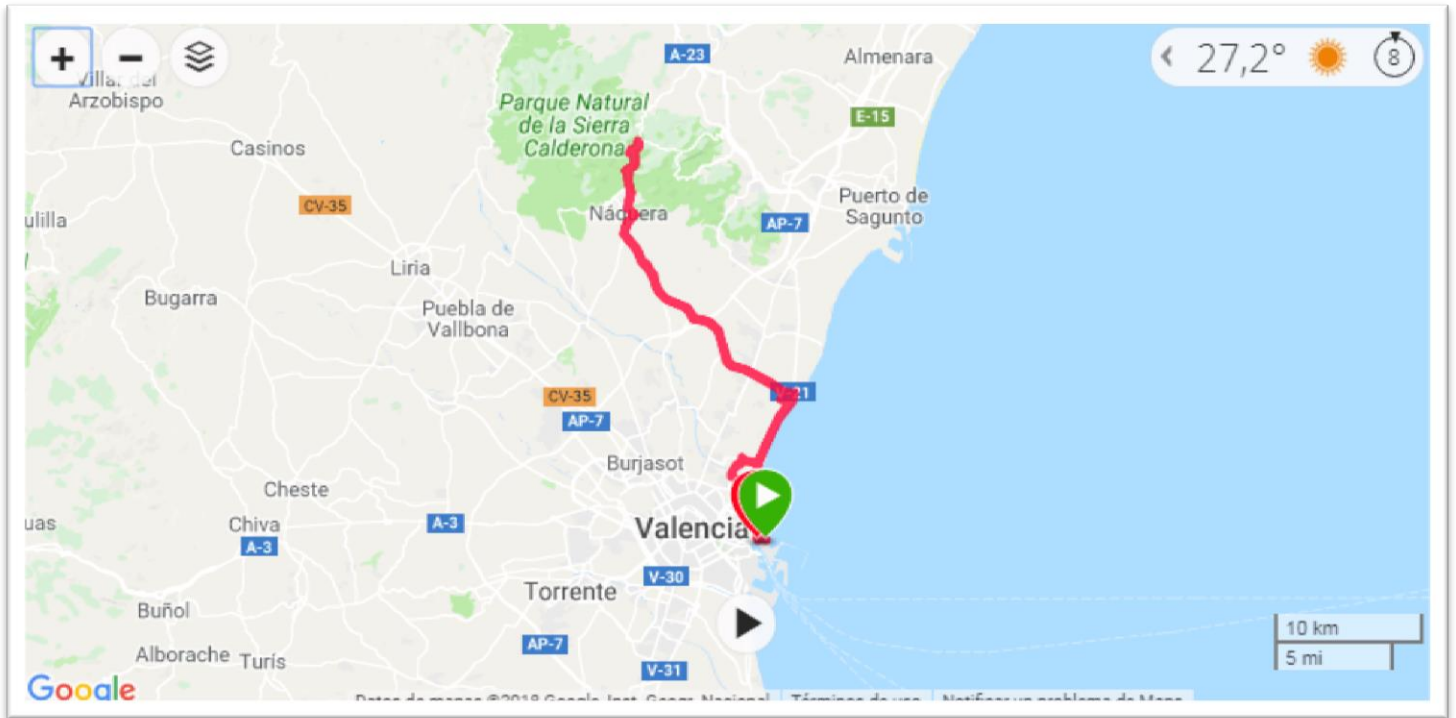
+
−
Villar del Arzobispo
A-23
Almenara
27,2°
8
Parque Natural de la Sierra Calderona
E-15
Casinos
Puerto de Sagunto
CV-35
Náquera
AP-7
ulilla
Liria
Bugarra
Puebla de Vallbona
CV-35
V-21
AP-7
Burjasot
Cheste
Chiva
A-3
uas
A-3
Valencia
V-30
Torrente
Buñol
AP-7
10 km
5 mi
Alborache
Turís
V-31
Google
Datos de mapas ©2018 Google, Inst. Geogr. Nacional
Términos de uso
Notificar un problema de Maps